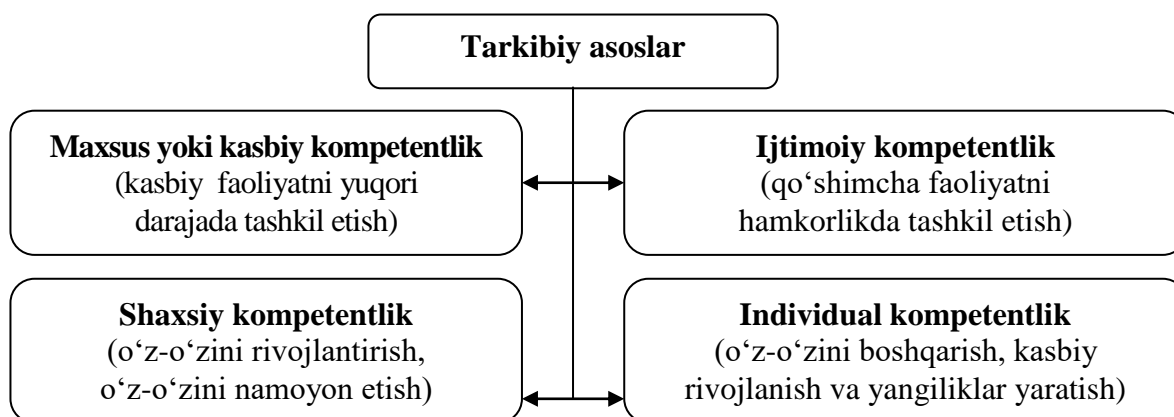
Tarkibiy asoslar

Maxsus yoki kasbiy kompetentlik
(kasbiy faoliyatni yuqori darajada tashkil etish)

Ijtimoiy kompetentlik
(qo‘shimcha faoliyatni hamkorlikda tashkil etish)

Shaxsiy kompetentlik
(o‘z-o‘zini rivojlantirish, o‘z-o‘zini namoyon etish)

Individual kompetentlik
(o‘z-o‘zini boshqarish, kasbiy rivojlanish va yangiliklar yaratish)